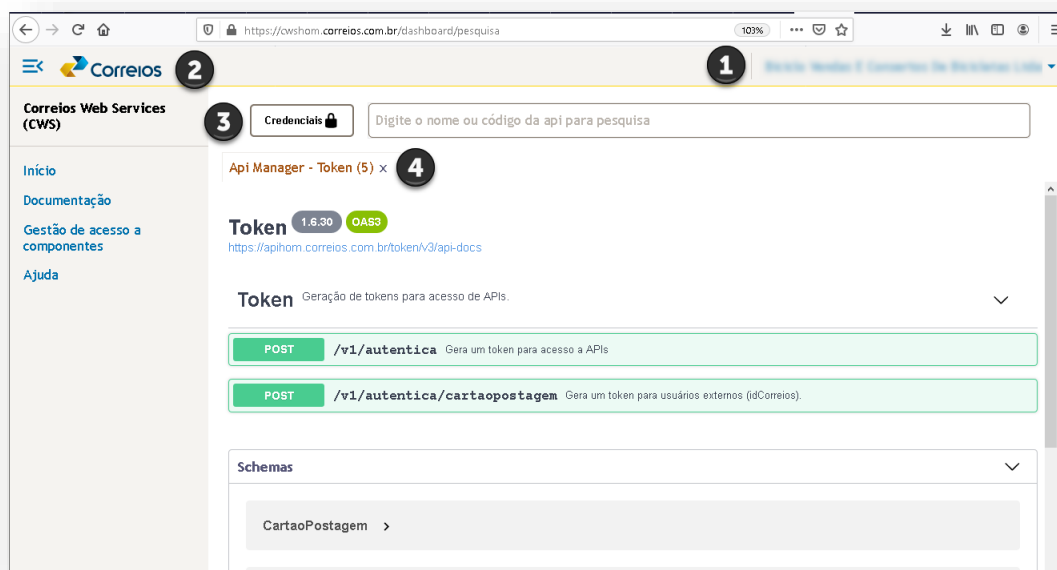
https://cwshom.correios.com.br/dashboard/pesquisa 103%

Correios 2

1 Bicicle Vendas E Consertos De Bicicletas Ltda

Correios Web Services (CWS)

3 Credenciais

Digite o nome ou código da api para pesquisa

Api Manager - Token (5) x 4

Início

Documentação

Gestão de acesso a componentes

Ajuda

Token 1.6.30 OAS3
https://apihom.correios.com.br/token/v3/api-docs

Token Geração de tokens para acesso de APIs.

POST /v1/autentica Gera um token para acesso a APIs

POST /v1/autentica/cartaopostagem Gera um token para usuários externos (idCorreios).

Schemas

CartaoPostagem ›